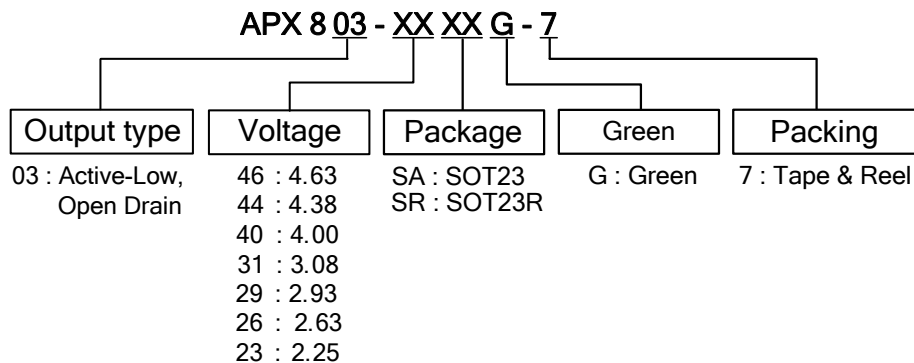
APX 8 03 - XX XX G - 7

Output type
03 : Active-Low, Open Drain

Voltage
46 : 4.63
44 : 4.38
40 : 4.00
31 : 3.08
29 : 2.93
26 : 2.63
23 : 2.25

Package
SA : SOT23
SR : SOT23R

Green
G : Green

Packing
7 : Tape & Reel